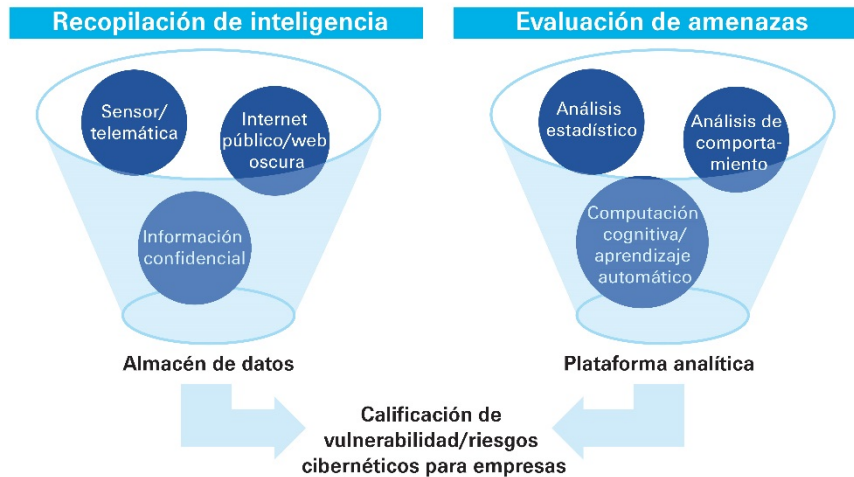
Recopilación de inteligencia

Sensor/ telemática

Internet público/web oscura

Información confidencial

Almacén de datos

Evaluación de amenazas

Análisis estadístico

Análisis de comportamiento

Computación cognitiva/ aprendizaje automático

Plataforma analítica

Calificación de vulnerabilidad/riesgos cibernéticos para empresas